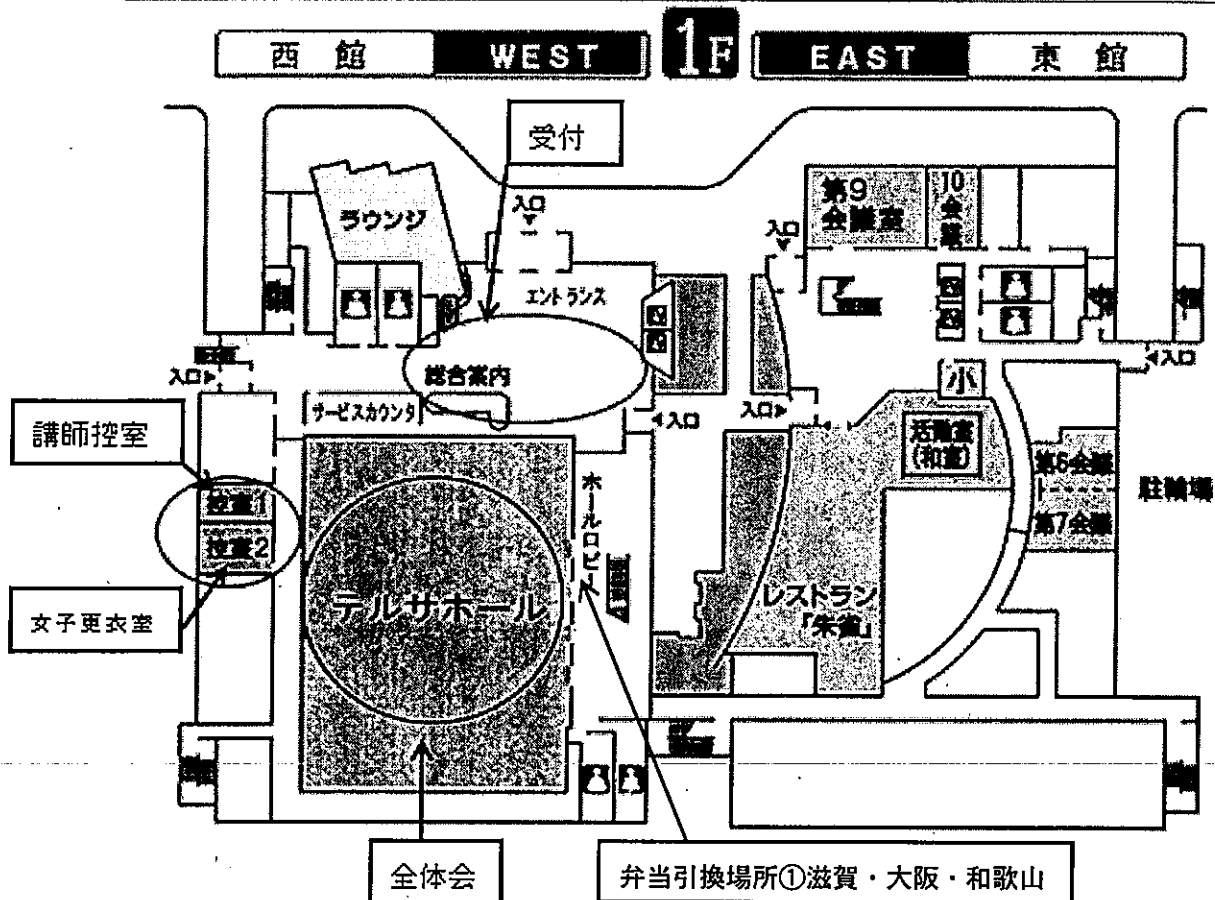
西 館 WEST 1F EAST 東 館

受付

入口

ラウンジ

エントランス

第9会議室

10会議

入口

入口

総合案内

サービスカウンタ

入口

入口

入口

小

活動室(和室)

第6会議

第7会議

駐輪場

講師控室

控室1

控室2

女子更衣室

ホールロビー

テルサホール

レストラン「朱雀」

全体会

弁当引換場所①滋賀・大阪・和歌山